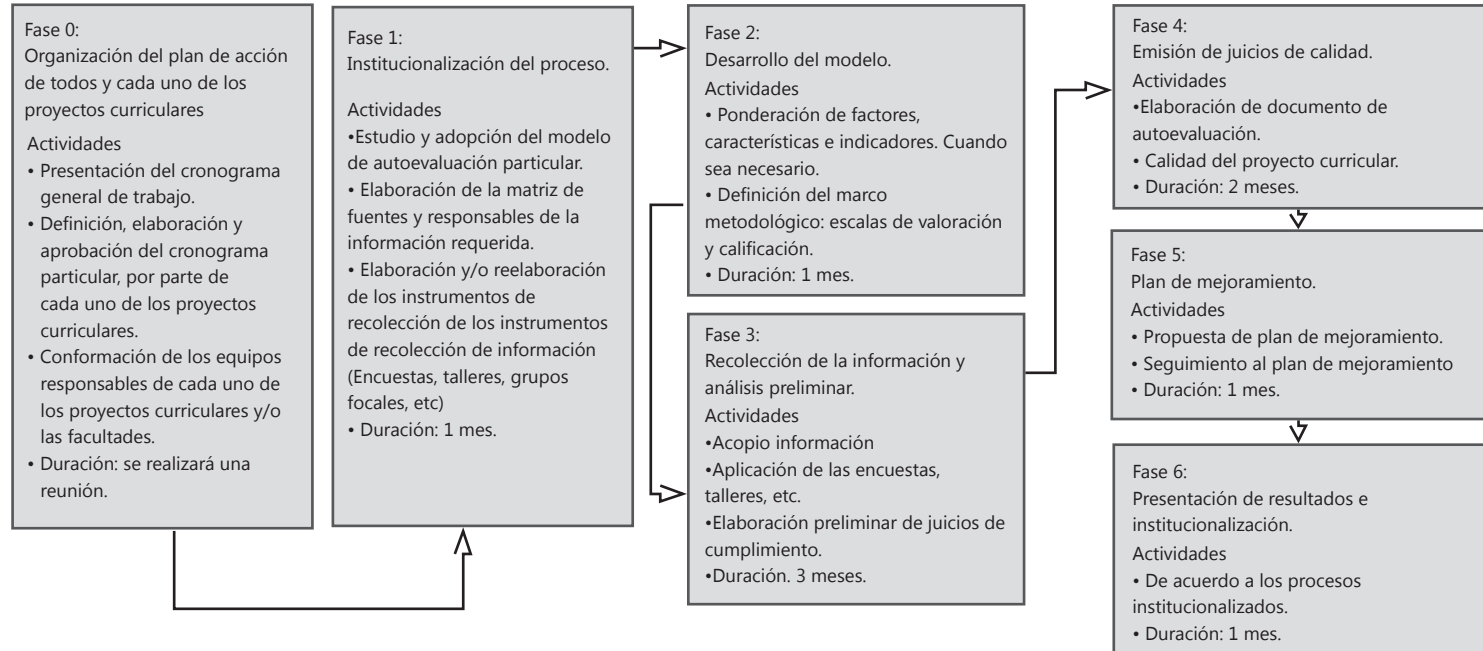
Fase 0:
Organización del plan de acción de todos y cada uno de los proyectos curriculares

Actividades
• Presentación del cronograma general de trabajo.
• Definición, elaboración y aprobación del cronograma particular, por parte de cada uno de los proyectos curriculares.
• Conformación de los equipos responsables de cada uno de los proyectos curriculares y/o las facultades.
• Duración: se realizará una reunión.

Fase 1:
Institucionalización del proceso.

Actividades
•Estudio y adopción del modelo de autoevaluación particular.
• Elaboración de la matriz de fuentes y responsables de la información requerida.
• Elaboración y/o reelaboración de los instrumentos de recolección de los instrumentos de recolección de información (Encuestas, talleres, grupos focales, etc)
• Duración: 1 mes.

Fase 2:
Desarrollo del modelo.
Actividades
• Ponderación de factores, características e indicadores. Cuando sea necesario.
• Definición del marco metodológico: escalas de valoración y calificación.
• Duración: 1 mes.

Fase 3:
Recolección de la información y análisis preliminar.
Actividades
•Acopio información
•Aplicación de las encuestas, talleres, etc.
•Elaboración preliminar de juicios de cumplimiento.
•Duración. 3 meses.

Fase 4:
Emisión de juicios de calidad.
Actividades
•Elaboración de documento de autoevaluación.
• Calidad del proyecto curricular.
• Duración: 2 meses.

Fase 5:
Plan de mejoramiento.
Actividades
• Propuesta de plan de mejoramiento.
• Seguimiento al plan de mejoramiento
• Duración: 1 mes.

Fase 6:
Presentación de resultados e institucionalización.
Actividades
• De acuerdo a los procesos institucionalizados.
• Duración: 1 mes.